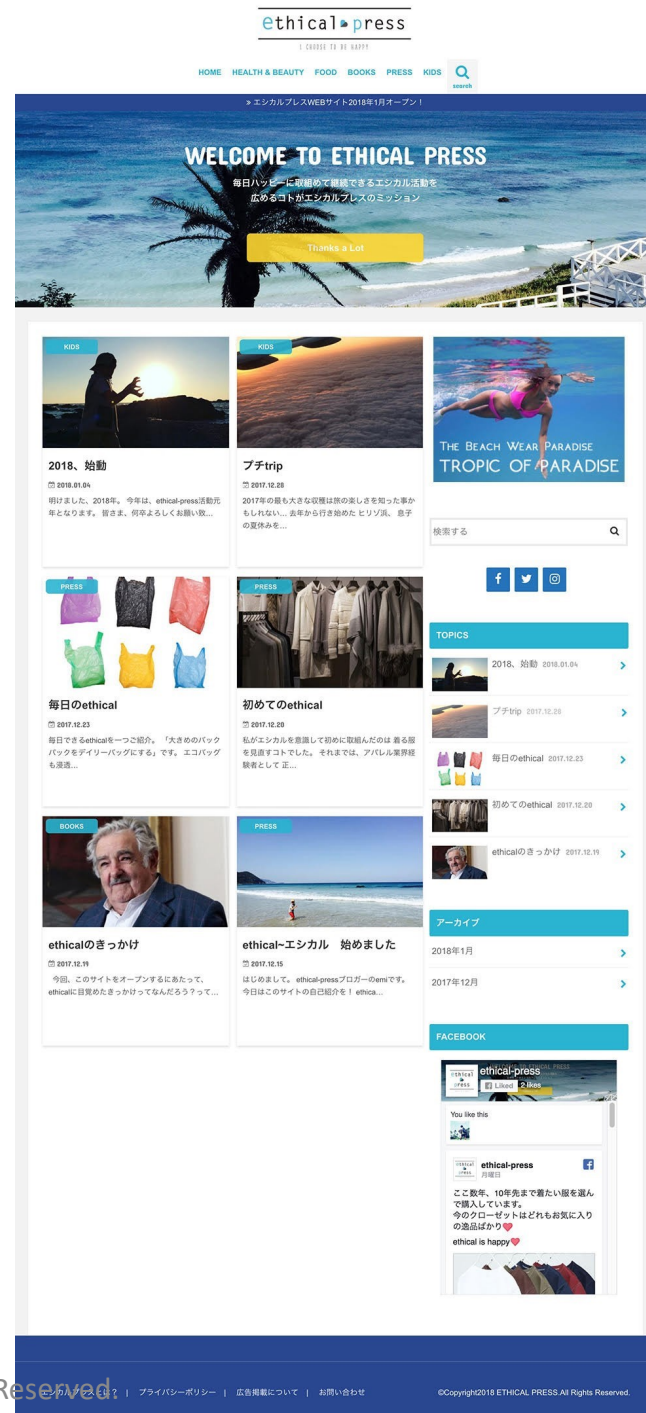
ethical press
I CHOOSE TO BE HAPPY

HOME HEALTH & BEAUTY FOOD BOOKS PRESS KIDS search

» エシカルプレスWEBサイト2018年1月オープン！

WELCOME TO ETHICAL PRESS
毎日ハッピーに取組めて継続できるエシカル活動を
広めるコトがエシカルプレスのミッション

Thanks a Lot

KIDS
2018、始動
2018.01.04
明けました、2018年。今年は、ethical-press活動元年となります。皆さま、何卒よろしくお願い致...

KIDS
プチtrip
2017.12.28
2017年の最も大きな収穫は旅の楽しさを知った事かもしれない... 去年から行き始めた ヒリゾ浜。息子の夏休みを...

PRESS
毎日のethical
2017.12.23
毎日できるethicalを一つご紹介。「大きめのバックパックをデイリーバッグにする」です。エコバッグも浸透...

PRESS
初めてのethical
2017.12.20
私がエシカルを意識して初めに取組んだのは 着る服を見直すコトでした。 それまでは、アパレル業界経験者として 正...

BOOKS
ethicalのきっかけ
2017.12.19
今回、このサイトをオープンするにあたって、ethicalに目覚めたきっかけってなんだろう？って...

PRESS
ethical~エシカル 始めました
2017.12.15
はじめまして。ethical-pressブロガーのemiです。今日はこのサイトの自己紹介を！ ethica...

THE BEACH WEAR PARADISE
TROPIC OF PARADISE

検索する

TOPICS
2018、始動 2018.01.04
プチtrip 2017.12.28
毎日のethical 2017.12.23
初めてのethical 2017.12.20
ethicalのきっかけ 2017.12.19

アーカイブ
2018年1月
2017年12月

FACEBOOK
ethical-press
Liked 2 likes
You like this
ethical-press
月曜日
ここ数年、10年先まで着たい服を選んで購入しています。
今のクローゼットはどれもお気に入りの逸品ばかり❤
ethical is happy❤

エシカルプレスとは？ | プライバシーポリシー | 広告掲載について | お問い合わせ
©Copyright2018 ETHICAL PRESS.All Rights Reserved.
Reserved.